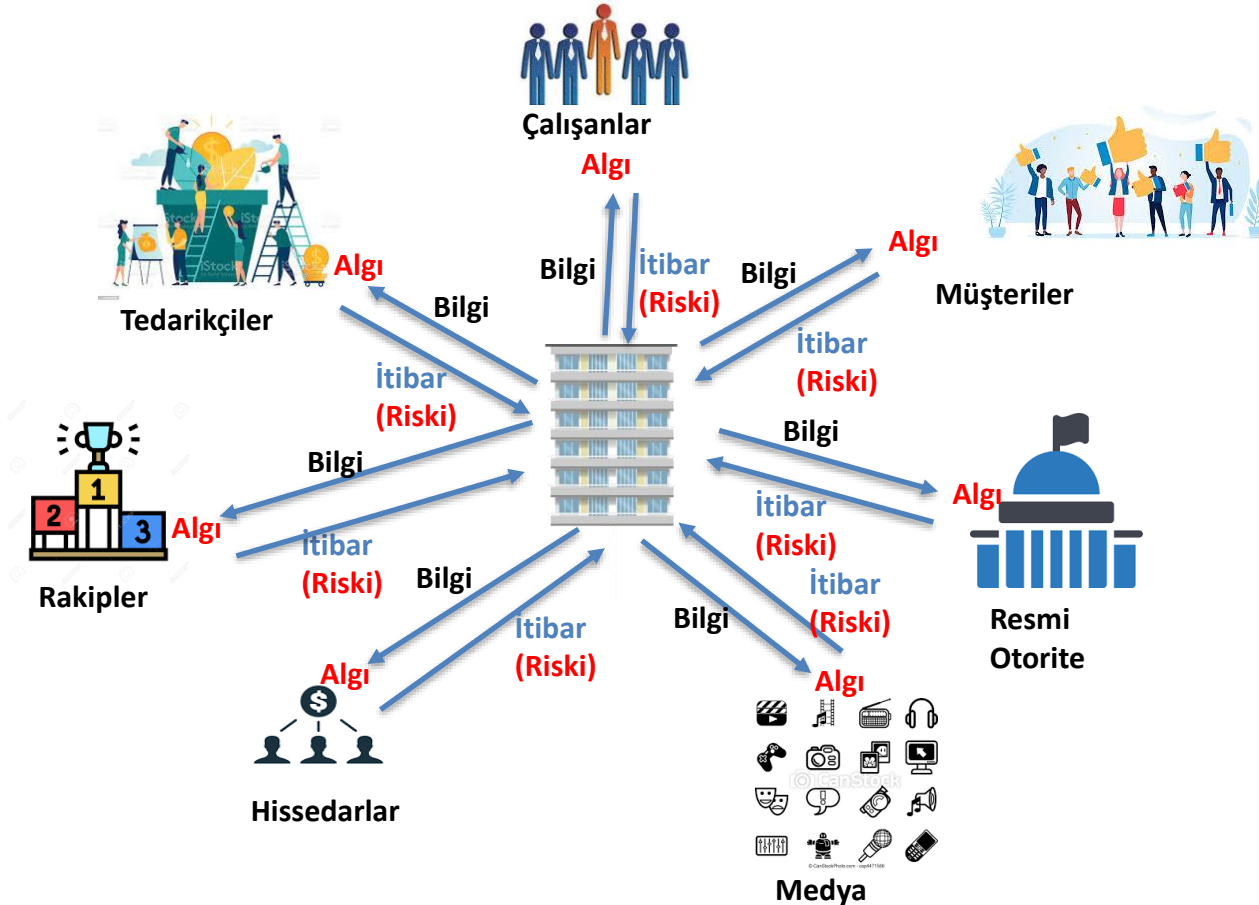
Çalışanlar
Algı
Bilgi
İtibar
(Riski)

Algı
Tedarikçiler
Bilgi
İtibar
(Riski)

Bilgi
Algı
Müşteriler
İtibar
(Riski)

Bilgi
Algı
Rakipler
İtibar
(Riski)

Bilgi
Algı
İtibar
(Riski)
Resmi Otorite

Bilgi
Algı
Hissedarlar
İtibar
(Riski)

Bilgi
Algı
İtibar
(Riski)
Medya